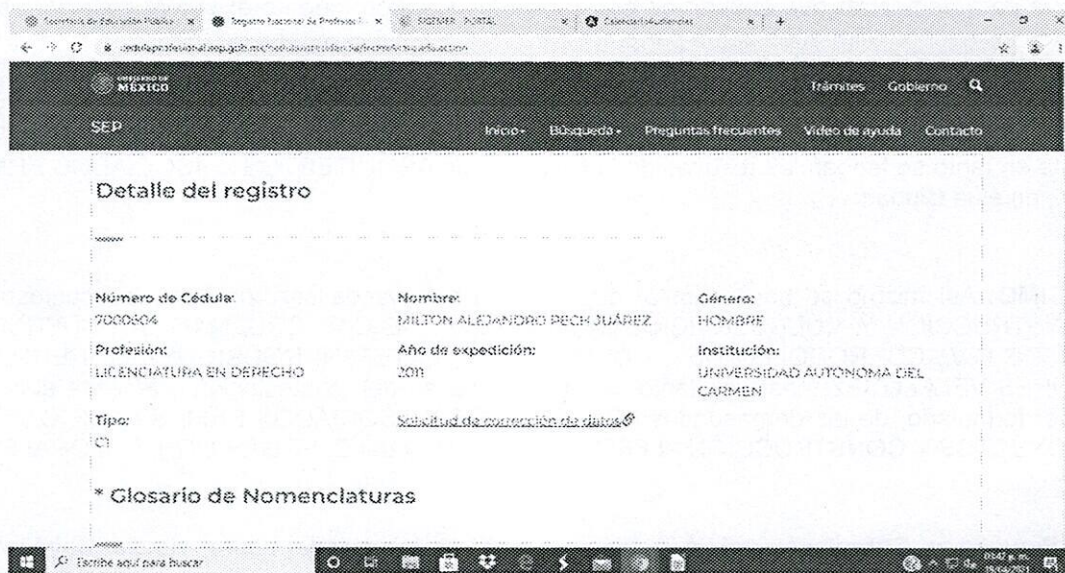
Secretaría de Educación Pública | Registro Nacional de Profesio... | SIGEMER - PORTAL | CalendarioAudiencias | +

cedulaprofesional.sep.gob.mx/cedula/restricted/...

GOBIERNO DE MÉXICO

Trámites Gobierno

SEP

Inicio Búsqueda Preguntas frecuentes Video de ayuda Contacto

Detalle del registro

Número de Cédula:
7000904

Nombre:
MILTON ALEJANDRO PECH JUÁREZ

Género:
HOMBRE

Profesión:
LICENCIATURA EN DERECHO

Año de expedición:
2011

Institución:
UNIVERSIDAD AUTONOMA DEL CARMEN

Tipo:
C1

Solicitud de corrección de datos

* Glosario de Nomenclaturas

Escribe aquí para buscar

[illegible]